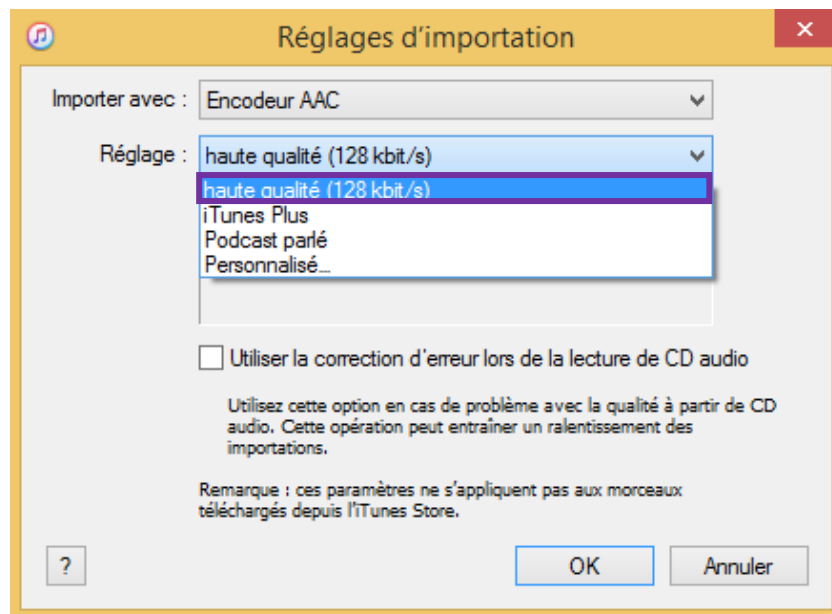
Réglages d'importation

Importer avec : Encodeur AAC

Réglage : haute qualité (128 kbit/s)

haute qualité (128 kbit/s)
iTunes Plus
Podcast parlé
Personnalisé...

Utiliser la correction d'erreur lors de la lecture de CD audio

Utilisez cette option en cas de problème avec la qualité à partir de CD audio. Cette opération peut entraîner un ralentissement des importations.

Remarque : ces paramètres ne s'appliquent pas aux morceaux téléchargés depuis l'iTunes Store.

?

OK

Annuler